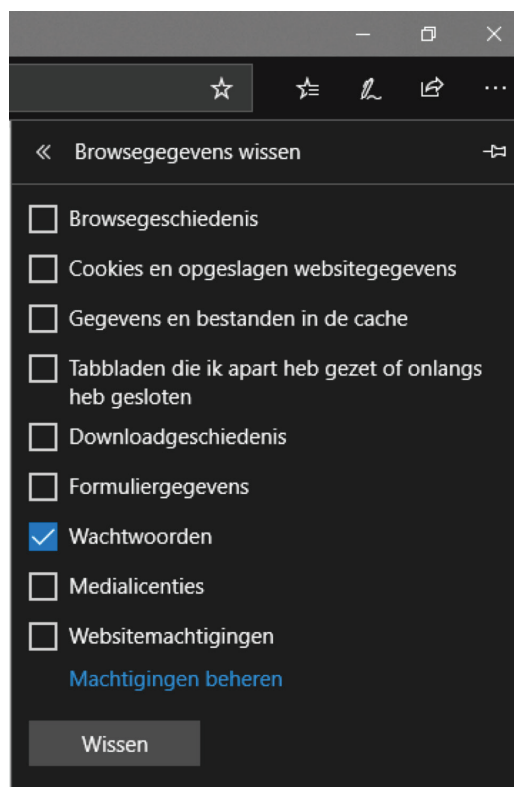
« Browsegegevens wissen

Browsegeschiedenis

Cookies en opgeslagen websitegegevens

Gegevens en bestanden in de cache

Tabbladen die ik apart heb gezet of onlangs heb gesloten

Downloadgeschiedenis

Formuliergegevens

Wachtwoorden

Medialicenties

Websitemachtigingen

Machtigingen beheren

Wissen